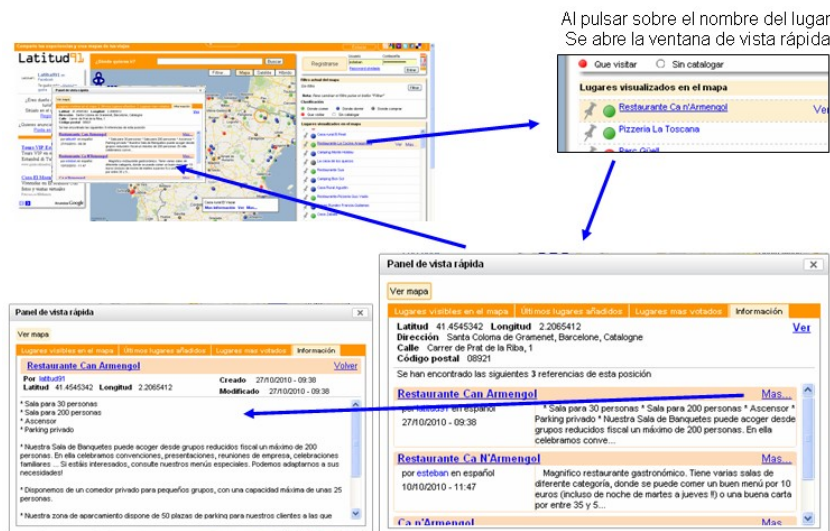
Al pulsar sobre el nombre del lugar
Se abre la ventana de vista rápida

Latitud

Que visitar
Sin catalogar
Lugares visualizados en el mapa
Restaurante Ca n'Armengol
Ver
Pizzeria La Toscana
Parc Güell

Panel de vista rápida
Ver mapa
Lugares visibles en el mapa
Últimos lugares añadidos
Lugares mas votados
Información
Latitud 41.4545342 Longitud 2.2065412
Ver
Dirección Santa Coloma de Gramenet, Barcelone, Catalogne
Calle Carrer de Prat de la Riba, 1
Código postal 08921
Se han encontrado las siguientes 3 referencias de esta posición
Restaurante Can Armengol
Mas...
por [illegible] en español
27/10/2010 - 09:38
* Sala para 30 personas * Sala para 200 personas * Ascensor * Parking privado * Nuestra Sala de Banquetes puede acoger desde grupos reducidos fiscal un máximo de 200 personas. En ella celebramos conve...
Restaurante Can N'Armengol
Mas...
por esteban en español
10/10/2010 - 11:47
Magnifico restaurante gastronómico. Tiene varias salas de diferente categoría, donde se puede comer un buen menú por 18 euros (incluso de noche de martes a jueves !!) o una buena carta por entre 35 y 5...
Ca n'Armengol
Mas...

Panel de vista rápida
Ver mapa
Lugares visibles en el mapa
Últimos lugares añadidos
Lugares mas votados
Información
Restaurante Can Armengol
Volver
Por latitud91
Latitud 41.4545342 Longitud 2.2065412
Creado 27/10/2010 - 09:38
Modificado 27/10/2010 - 09:38
* Sala para 30 personas
* Sala para 200 personas
* Ascensor
* Parking privado

* Nuestra Sala de Banquetes puede acoger desde grupos reducidos fiscal un máximo de 200 personas. En ella celebramos convenciones, presentaciones, reuniones de empresa, celebraciones familiares ... Si estáis interesados, consulte nuestros menús especiales. Podemos adaptarnos a sus necesidades!

* Disponemos de un comedor privado para pequeños grupos, con una capacidad máxima de unas 25 personas.

* Nuestra zona de aparcamiento dispone de 50 plazas de parking para nuestros clientes a las que